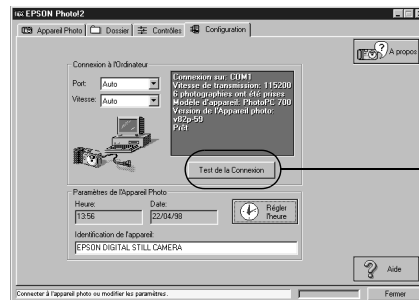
EPSON Photo!2

Appareil Photo | Dossier | Contrôles | Configuration

A propos

Connexion à l'Ordinateur

Port: Auto

Vitesse: Auto

Connexion sur: COM1
Vitesse de transmission: 115200
6 photographies ont été prises
Modèle d'appareil: PhotoPC 700
Version de l'Appareil photo:
v82p-50
Prêt

Test de la Connexion

Paramètres de l'Appareil Photo

Heure:
13:56

Date:
22/04/98

Régler l'heure

Identification de l'appareil:
EPSON DIGITAL STILL CAMERA

Aide

Connecter à l'appareil photo ou modifier les paramètres.

Fermer